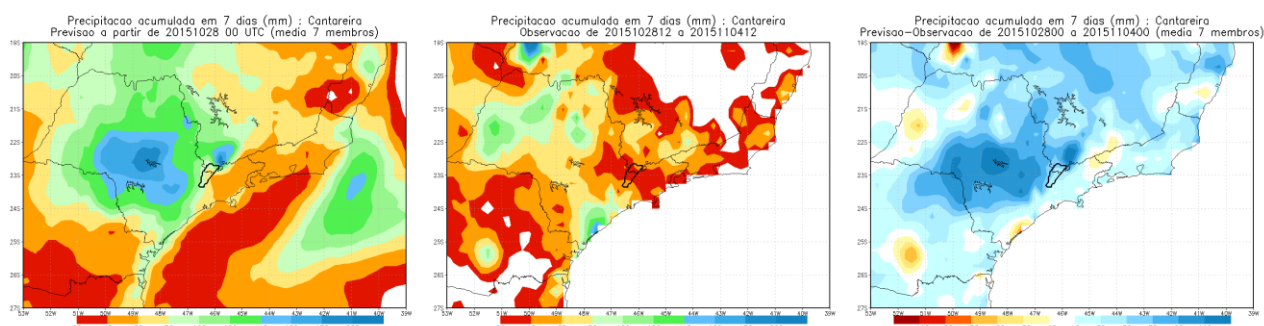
Precipitacao acumulada em 7 dias (mm) : Cantareira
Previsao a partir de 2015102800 UTC (media 7 membros)

19S
20S
21S
22S
23S
24S
25S
26S
27S
53W 52W 51W 50W 49W 48W 47W 46W 45W 44W 43W 42W 41W 40W 39W

Precipitacao acumulada em 7 dias (mm) : Cantareira
Observacao de 2015102812 a 2015110412

19S
20S
21S
22S
23S
24S
25S
26S
27S
53W 52W 51W 50W 49W 48W 47W 46W 45W 44W 43W 42W 41W 40W 39W

Precipitacao acumulada em 7 dias (mm) : Cantareira
Previsao-Observacao de 2015102800 a 2015110400 (media 7 membros)

19S
20S
21S
22S
23S
24S
25S
26S
27S
53W 52W 51W 50W 49W 48W 47W 46W 45W 44W 43W 42W 41W 40W 39W